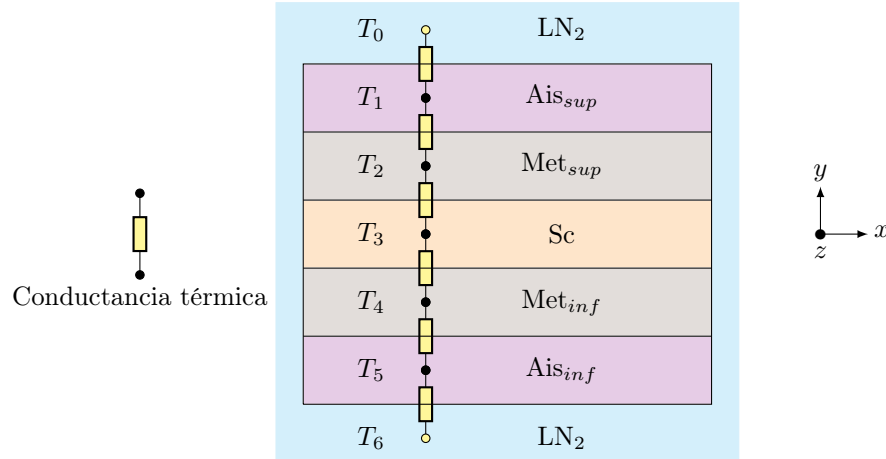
Conductancia térmica

$T_0$ $\mathrm{LN_2}$

$T_1$ $\mathrm{Ais}_{sup}$

$T_2$ $\mathrm{Met}_{sup}$

$T_3$ Sc

$T_4$ $\mathrm{Met}_{inf}$

$T_5$ $\mathrm{Ais}_{inf}$

$T_6$ $\mathrm{LN_2}$

$y$
$z$ $x$